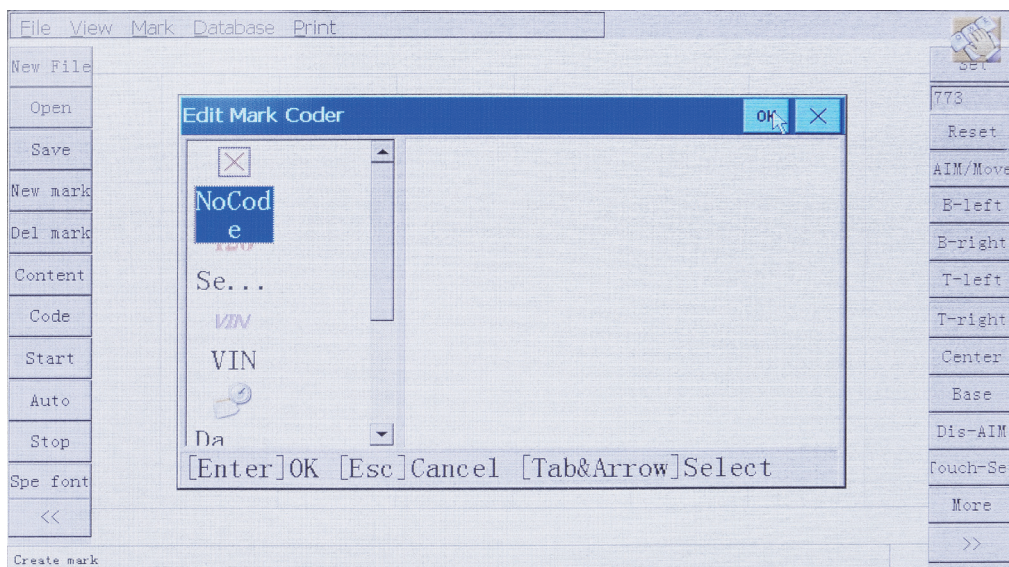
File View Mark Database Print

New File
Open
Save
New mark
Del mark
Content
Code
Start
Auto
Stop
Spe font
<<

Edit Mark Coder
OK

NoCode
Se...
VIN
VIN
Da

[Enter]OK [Esc]Cancel [Tab&Arrow]Select

Set
773
Reset
AIM/Move
B-left
B-right
T-left
T-right
Center
Base
Dis-AIM
Touch-Se
More
>>

Create mark